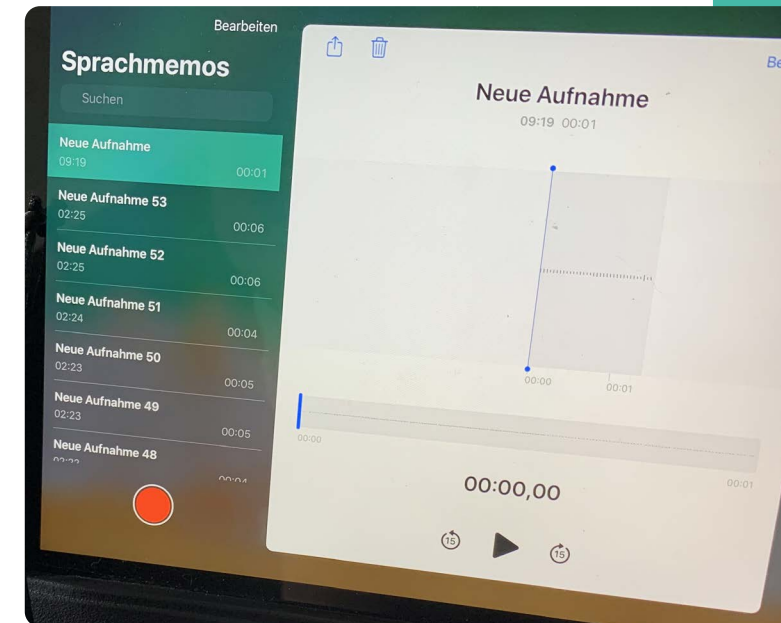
Bearbeiten

Sprachmemos

Suchen

Neue Aufnahme
09:19
00:01

Neue Aufnahme 53
02:25
00:06

Neue Aufnahme 52
02:25
00:06

Neue Aufnahme 51
02:24
00:04

Neue Aufnahme 50
02:23
00:05

Neue Aufnahme 49
02:23
00:05

Neue Aufnahme 48
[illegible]
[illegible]

Be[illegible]

Neue Aufnahme
09:19 00:01

00:00
00:01

00:00
00:01

00:00,00

15
15